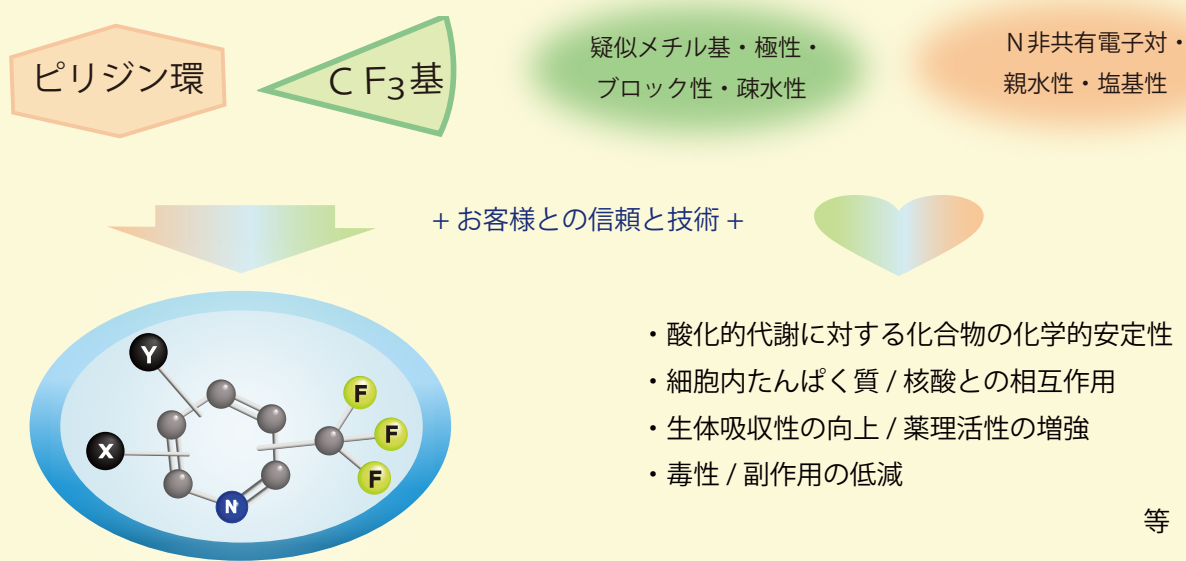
ピリジン環

$CF_3$基

疑似メチル基・極性・ブロック性・疎水性

N非共有電子対・親水性・塩基性

+ お客様との信頼と技術 +

Y

X

N

F

F

F

・酸化的代謝に対する化合物の化学的安定性
・細胞内たんぱく質 / 核酸との相互作用
・生体吸収性の向上 / 薬理活性の増強
・毒性 / 副作用の低減

等